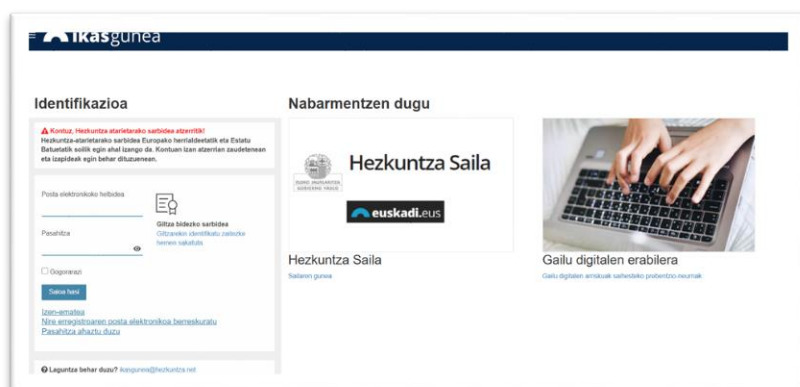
Ikasgunea

Identifikazioa

Kontuz, Hezkuntza atarietarako sarbidea atzerritik!
Hezkuntza-atarietarako sarbidea Europako herrialdeetatik eta Estatu Batuetatik soilik egin ahal izango da. Kontuan izan atzerrian zaudetenean eta izapideak egin behar dituzuenean.

Posta elektronikoko helbidea

Pasahitza

Giltza bidezko sarbidea
Giltzarekin identifikatu zaitezke hemen sakatuta

Gogoratu

Saioa hasi

Izen-ematea
Nire erregistroaren posta elektronikoa berreskuratu
Pasahitza ahaztu duzu

Laguntza behar duzu? ikasgunea@hezkuntza.net

Nabarmentzen dugu

EUSKO JAURLARITZA GOBIERNO VASCO
Hezkuntza Saila

euskadi.eus

Hezkuntza Saila
Sailaren gunea

Gailu digitalen erabilera
Gailu digitalen arriskuak saihesteko prebentzio-neurriak